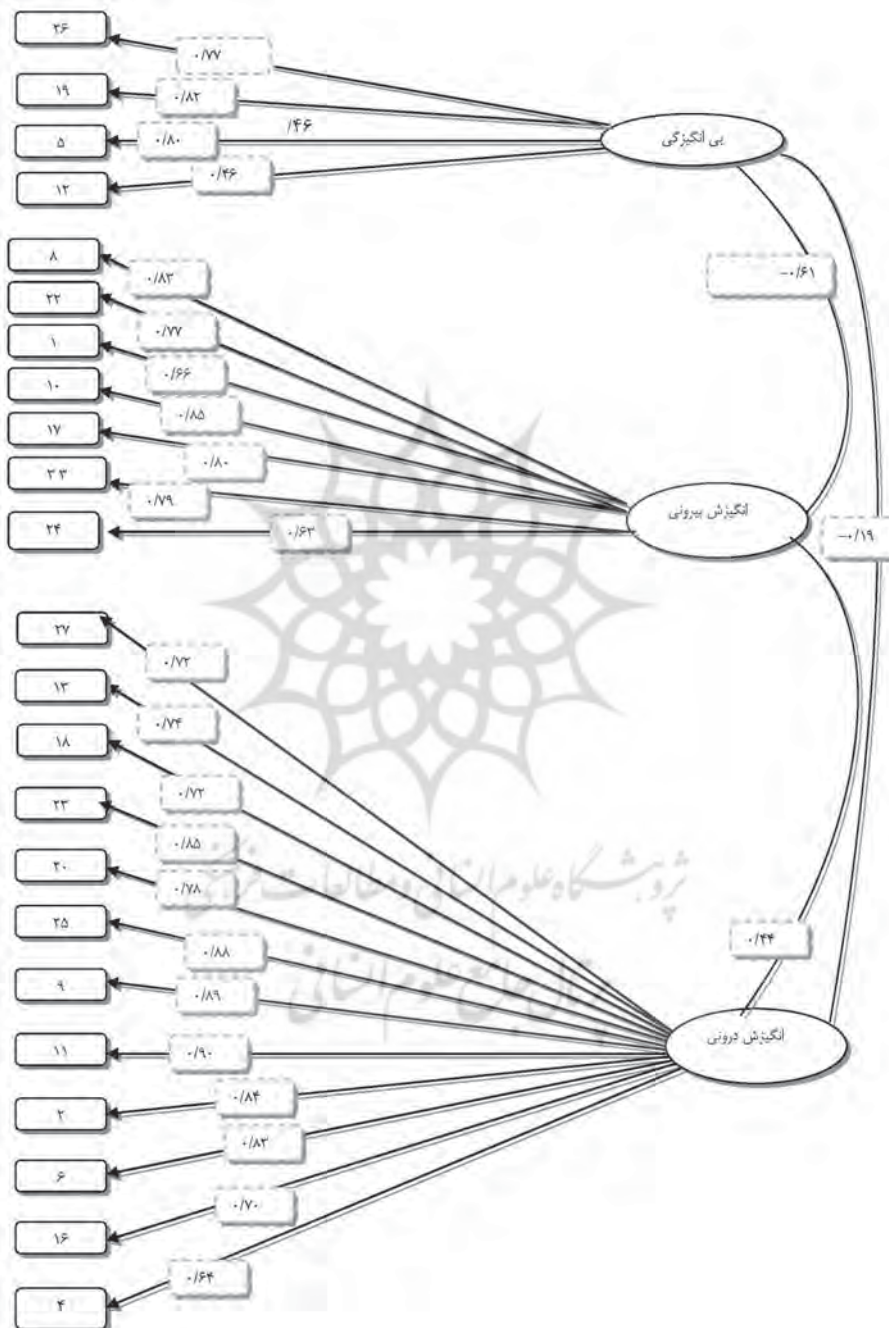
۳۶
۰/۷۷
۱۹
۰/۸۲
۵
۰/۸۰
/۴۶
۱۲
۰/۴۶
بی انگیزگی
۸
۰/۸۳
۲۲
۰/۷۷
۱
۰/۶۶
۱۰
۰/۸۵
۱۷
۰/۸۰
۳۳
۰/۷۹
۲۴
۰/۶۳
انگیزش بیرونی
−۰/۶۱
−۰/۱۹
۲۷
۰/۷۲
۱۳
۰/۷۴
۱۸
۰/۷۲
۲۳
۰/۸۵
۲۰
۰/۷۸
۲۵
۰/۸۸
۹
۰/۸۹
۱۱
۰/۹۰
۲
۰/۸۴
۶
۰/۸۳
۱۶
۰/۷۰
۴
۰/۶۴
۰/۴۴
انگیزش درونی
پژوهشگاه علوم انسانی و مطالعات فرهنگی
پرتال جامع علوم انسانی